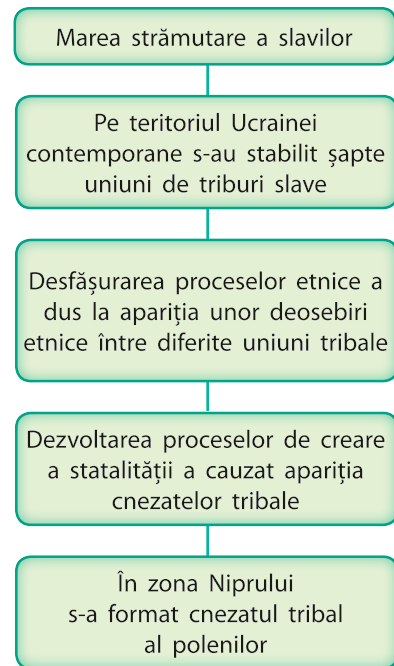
Marea strămutare a slavilor

Pe teritoriul Ucrainei contemporane s-au stabilit șapte uniuni de triburi slave

Desfășurarea proceselor etnice a dus la apariția unor deosebiri etnice între diferite uniuni tribale

Dezvoltarea proceselor de creare a statalității a cauzat apariția cnezatelor tribale

În zona Niprului s-a format cnezatul tribal al polenilor